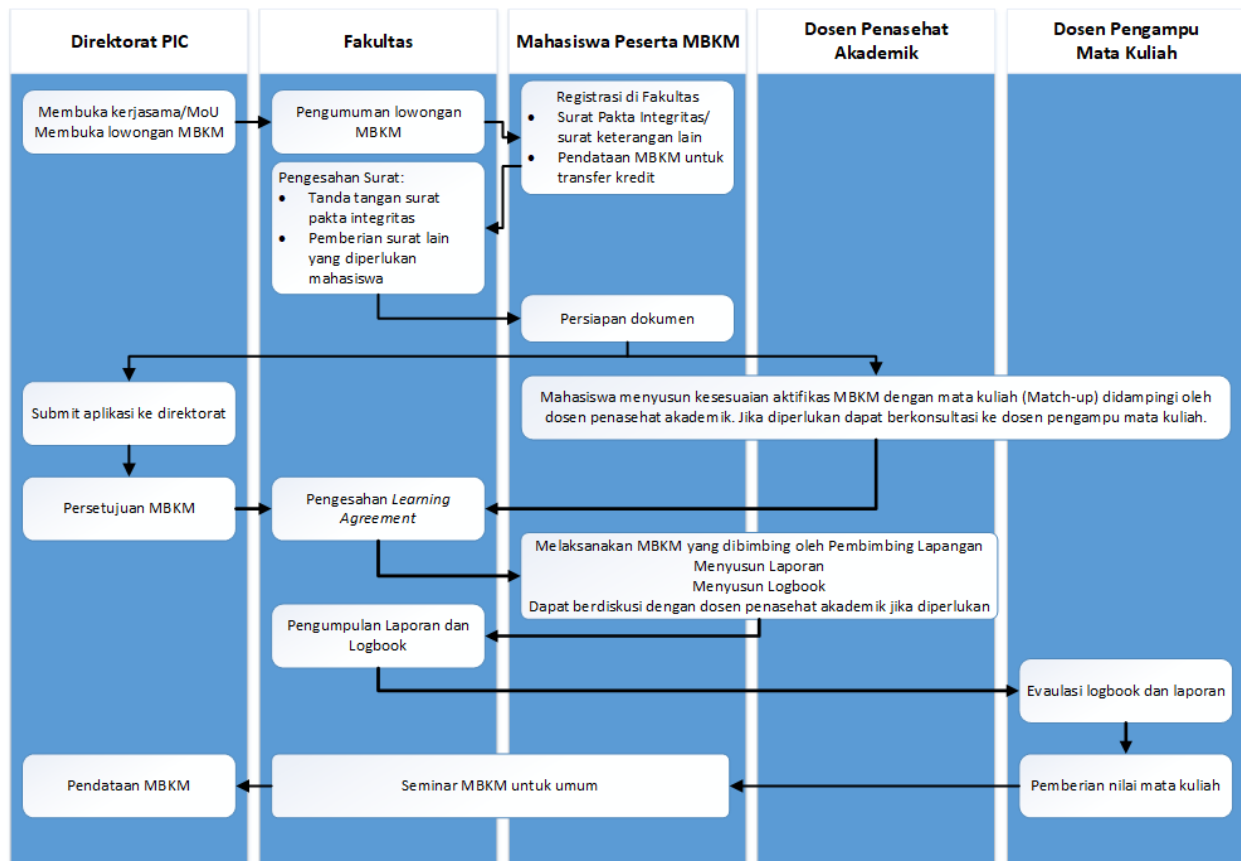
Direktorat PIC

Fakultas

Mahasiswa Peserta MBKM

Dosen Penasehat Akademik

Dosen Pengampu Mata Kuliah

Membuka kerjasama/MoU
Membuka lowongan MBKM

Pengumuman lowongan MBKM

Registrasi di Fakultas
- Surat Pakta Integritas/ surat keterangan lain
- Pendataan MBKM untuk transfer kredit

Pengesahan Surat:
- Tanda tangan surat pakta integritas
- Pemberian surat lain yang diperlukan mahasiswa

Persiapan dokumen

Submit aplikasi ke direktorat

Mahasiswa menyusun kesesuaian aktifikas MBKM dengan mata kuliah (Match-up) didampingi oleh dosen penasehat akademik. Jika diperlukan dapat berkonsultasi ke dosen pengampu mata kuliah.

Persetujuan MBKM

Pengesahan *Learning Agreement*

Melaksanakan MBKM yang dibimbing oleh Pembimbing Lapangan
Menyusun Laporan
Menyusun Logbook
Dapat berdiskusi dengan dosen penasehat akademik jika diperlukan

Pengumpulan Laporan dan Logbook

Evaulasi logbook dan laporan

Pendataan MBKM

Seminar MBKM untuk umum

Pemberian nilai mata kuliah